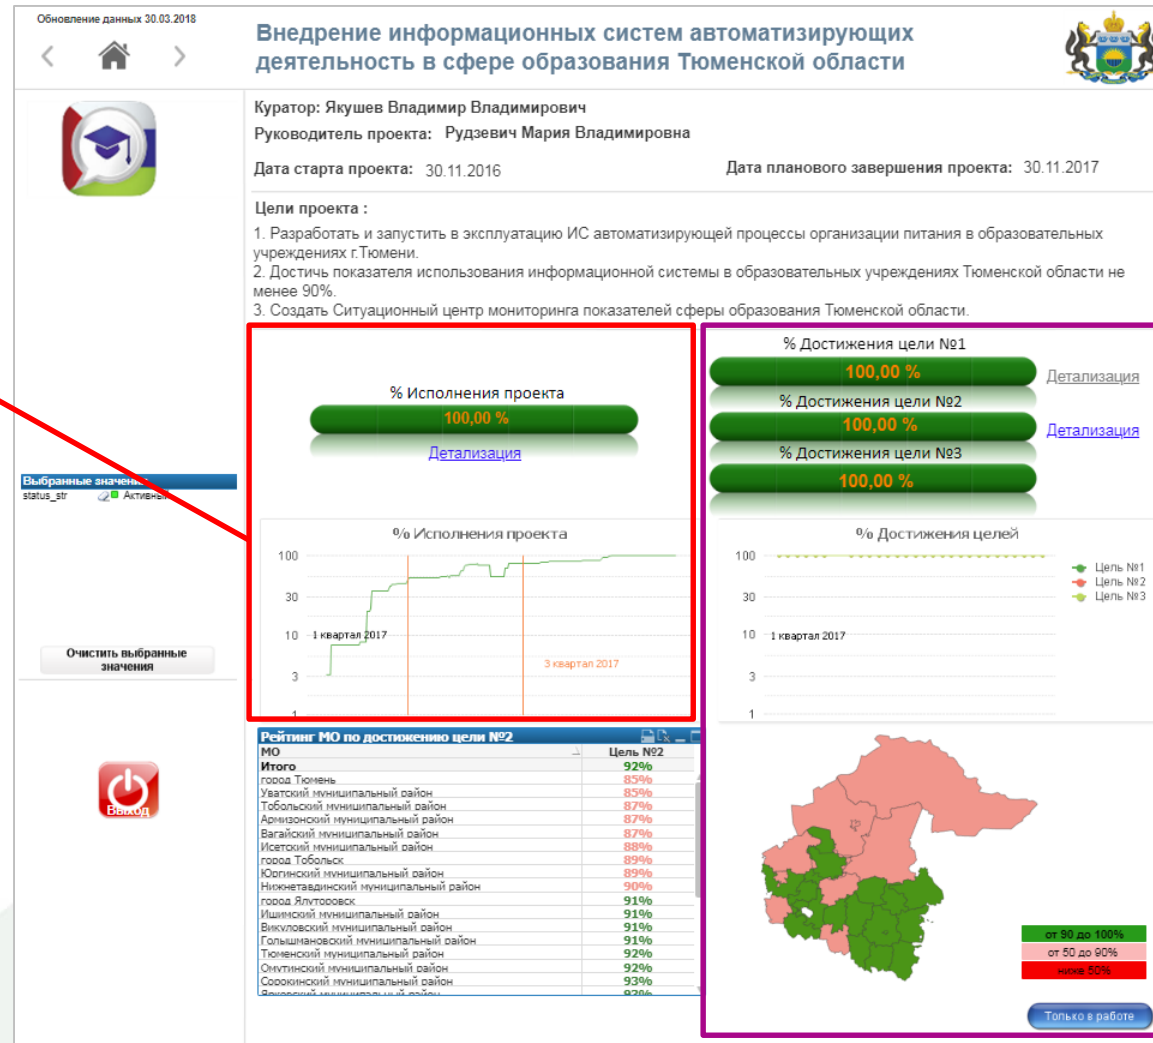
Обновление данных 30.03.2018

Внедрение информационных систем автоматизирующих деятельность в сфере образования Тюменской области

Куратор: Якушев Владимир Владимирович
Руководитель проекта: Рудзевич Мария Владимировна

Дата старта проекта: 30.11.2016

Дата планового завершения проекта: 30.11.2017

Цели проекта :

1. Разработать и запустить в эксплуатацию ИС автоматизирующей процессы организации питания в образовательных учреждениях г.Тюмени.
2. Достичь показателя использования информационной системы в образовательных учреждениях Тюменской области не менее 90%.
3. Создать Ситуационный центр мониторинга показателей сферы образования Тюменской области.

Выбранные значения
status_str Активный

Очистить выбранные значения

Выход

% Исполнения проекта
100,00 %
Детализация

% Исполнения проекта
100
30
10
3
1 квартал 2017
3 квартал 2017

% Достижения цели №1
100,00 %
Детализация
% Достижения цели №2
100,00 %
Детализация
% Достижения цели №3
100,00 %

% Достижения целей
100
30
10
3
1
1 квартал 2017
Цель №1
Цель №2
Цель №3

Рейтинг МО по достижению цели №2

| МО | Цель №2 |
|---|---|
| Итого | 92% |
| город Тюмень | 85% |
| Уватский муниципальный район | 85% |
| Тобольский муниципальный район | 87% |
| Армизонский муниципальный район | 87% |
| Вагайский муниципальный район | 87% |
| Исетский муниципальный район | 88% |
| город Тобольск | 89% |
| Юргинский муниципальный район | 89% |
| Нижнетавдинский муниципальный район | 90% |
| город Ялуторовск | 91% |
| Ишимский муниципальный район | 91% |
| Викуловский муниципальный район | 91% |
| Голышмановский муниципальный район | 91% |
| Тюменский муниципальный район | 92% |
| Омутинский муниципальный район | 92% |
| Сорокинский муниципальный район | 93% |
| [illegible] | 93% |

от 90 до 100%
от 50 до 90%
ниже 50%
Только в работе